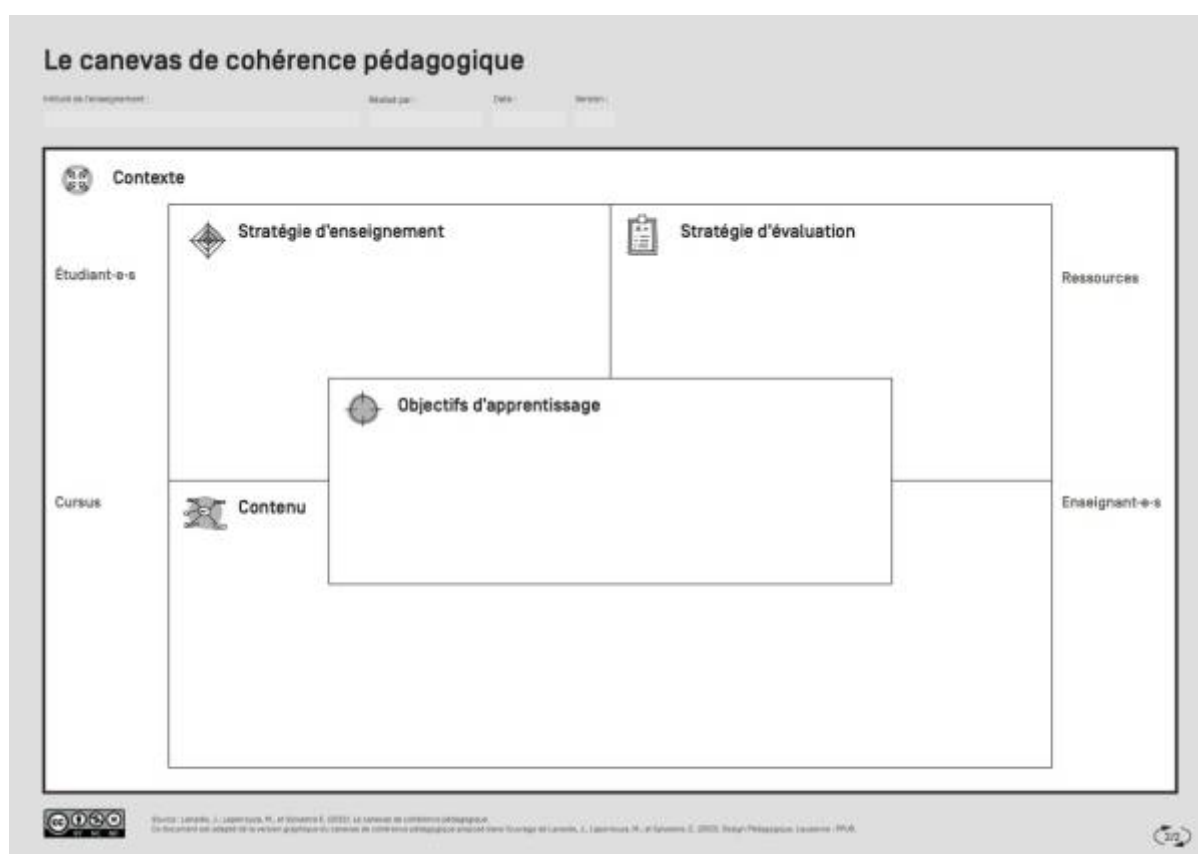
Le canevas de cohérence pédagogique

Intitulé de l'enseignement : Réalisé par : Date : Version :

Contexte

Stratégie d'enseignement

Stratégie d'évaluation

Étudiant-e-s

Ressources

Objectifs d'apprentissage

Cursus

Contenu

Enseignant-e-s

Source : Lanarès, J., Laperrouza, M., et Sylvestre E. (2023). Le canevas de cohérence pédagogique.
Ce document est adapté de la version graphique du canevas de cohérence pédagogique proposé dans l'ouvrage de Lanarès, J., Laperrouza, M., et Sylvestre, E. (2023). Design Pédagogique. Lausanne : PPUR.

2/2